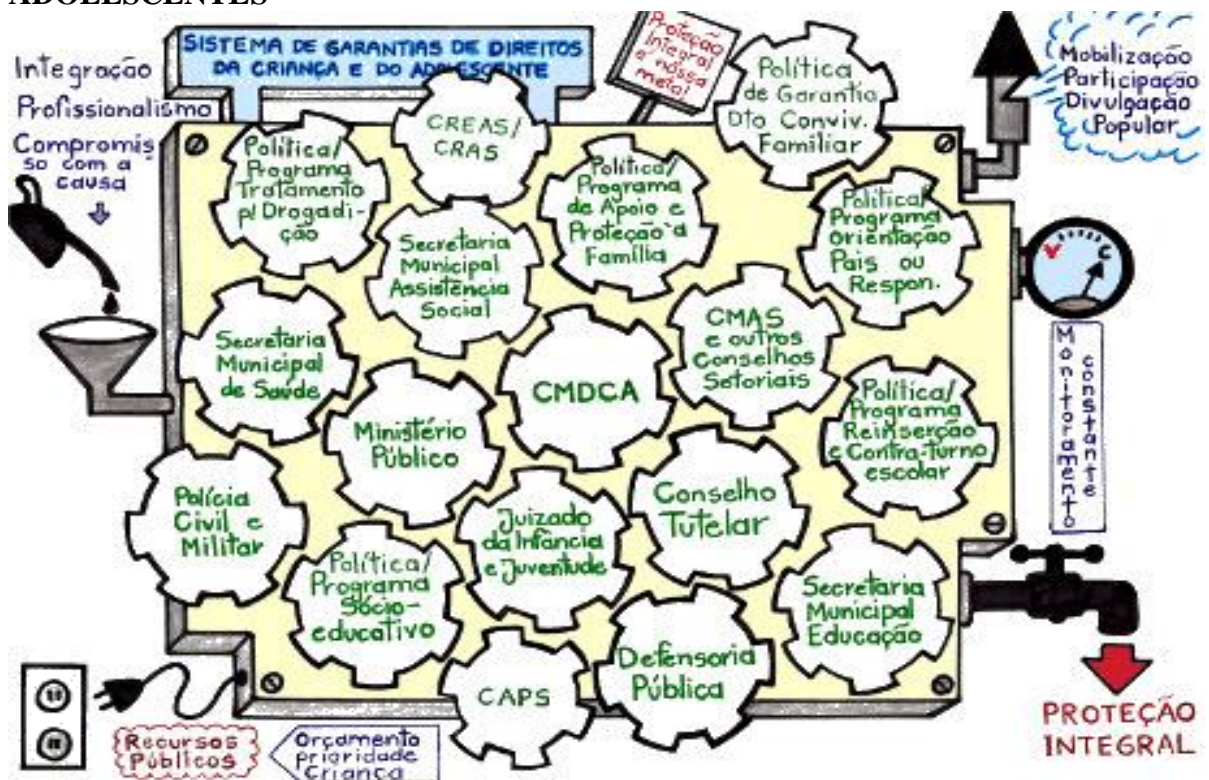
ADOLESCENTES

SISTEMA DE GARANTIAS DE DIREITOS DA CRIANÇA E DO ADOLESCENTE

Proteção Integral é nossa meta!

Integração
Profissionalismo
Compromisso com a causa

Mobilização
Participação
Divulgação
Popular

CREAS/CRAS

Política de Garantia Dto Conviv. Familiar

Política/Programa Tratamento p/ Drogadição

Política/Programa de Apoio e Proteção à Família

Secretaria Municipal Assistência Social

Política/Programa Orientação Pais ou Respon.

Secretaria Municipal de Saúde

CMAS e outros Conselhos Setoriais

CMDCA

Ministério Público

Política/Programa Reinserção e Contra-turno escolar

Monitoramento constante

Polícia Civil e Militar

Juizado da Infância e Juventude

Conselho Tutelar

Política/Programa Sócio-educativo

Secretaria Municipal Educação

CAPS

Defensoria Pública

Recursos Públicos

Orçamento Prioridade Criança

PROTEÇÃO INTEGRAL